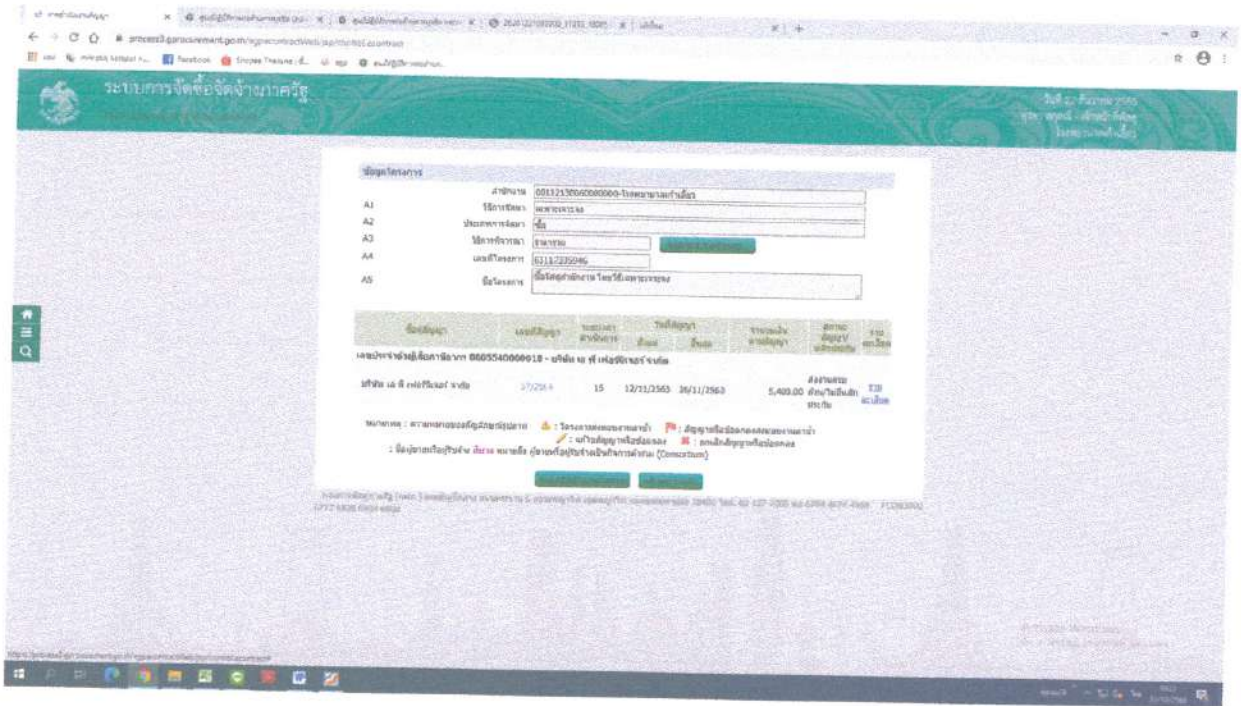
ระบบการจัดซื้อจัดจ้างภาครัฐ

ข้อมูลโครงการ

หน่วยงาน 0011213000000000-โรงพยาบาลท่าเลี่ยง
A1 วิธีการจัดหา เฉพาะเจาะจง
A2 ประเภทการจัดหา ซื้อ
A3 วิธีการพิจารณา ราคารวม
A4 เลขที่โครงการ 63117235046
A5 ชื่อโครงการ ซื้อวัสดุสำนักงาน โดยวิธีเฉพาะเจาะจง

| ชื่อสัญญา | เลขที่สัญญา | ระยะเวลาดำเนินการ | วันที่สัญญา เริ่มต้น | วันที่สัญญา สิ้นสุด | จำนวนเงินตามสัญญา | สถานะสัญญา | รายละเอียด |
|---|---|---|---|---|---|---|---|
| เลขประจำตัวผู้เสียภาษีอากร 0605540000018 - บริษัท เอ พี เทรดดิ้ง จำกัด | | | | | | | |
| บริษัท เอ พี เทรดดิ้ง จำกัด | 17/2564 | 15 | 12/11/2563 | 26/11/2563 | 5,400.00 | ส่งงานครบถ้วน/ไม่มีหลักประกัน | รายละเอียด |

หมายเหตุ : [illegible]